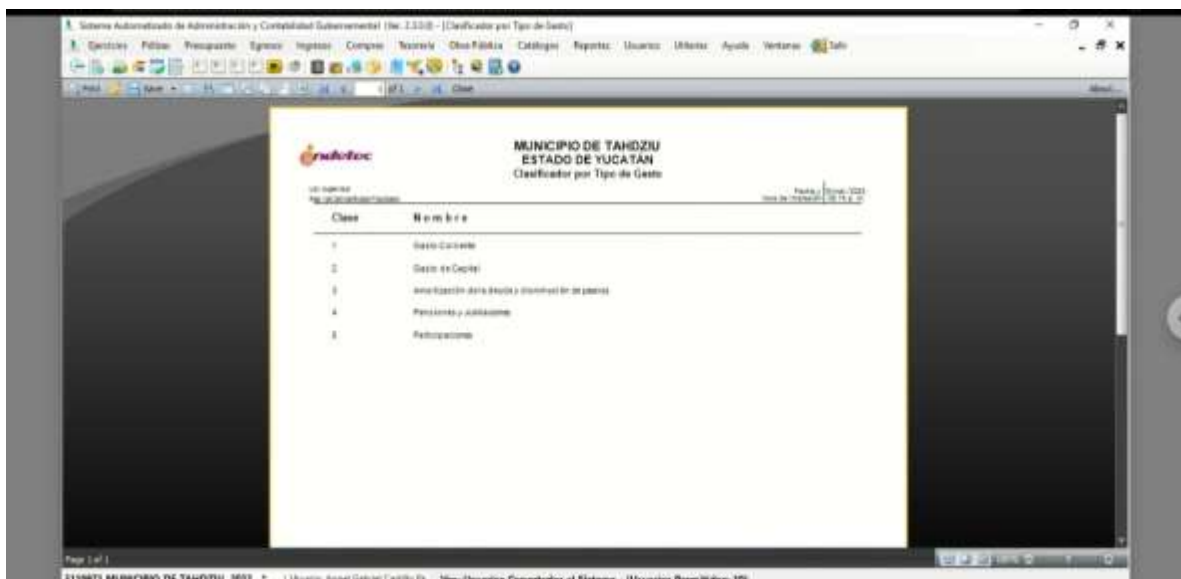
Sistema Automatizado de Administración y Contabilidad Gubernamental (Ver. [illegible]) - [Clasificador por Tipo de Gasto]

Ejercicios Pólizas Presupuesto Egresos Ingresos Compras Tesorería Obra Pública Catálogos Reportes Usuarios Utilerías Ayuda Ventanas

Print Save Close

Indetec

MUNICIPIO DE TAHDZIU
ESTADO DE YUCATÁN
Clasificador por Tipo de Gasto

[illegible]

| Clave | Nombre |
|---|---|
| 1 | Gasto Corriente |
| 2 | Gasto de Capital |
| 3 | Amortización de la deuda y disminución de pasivos |
| 4 | Pensiones y Jubilaciones |
| 5 | Participaciones |

Page 1 of 1

MUNICIPIO DE TAHDZIU 2022 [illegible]